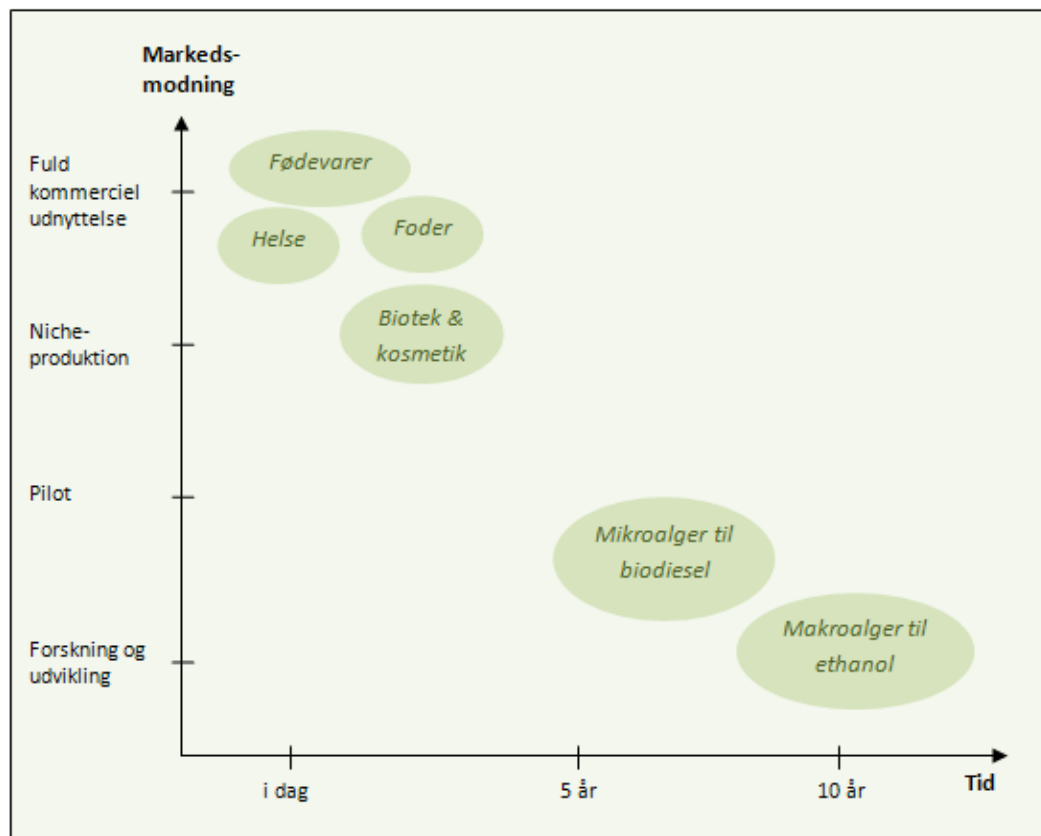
Markeds-modning

Fuld kommerciel udnyttelse

Niche-produktion

Pilot

Forskning og udvikling

Fødevarer

Helse

Foder

Biotek & kosmetik

Mikroalger til biodiesel

Makroalger til ethanol

i dag

5 år

10 år

Tid